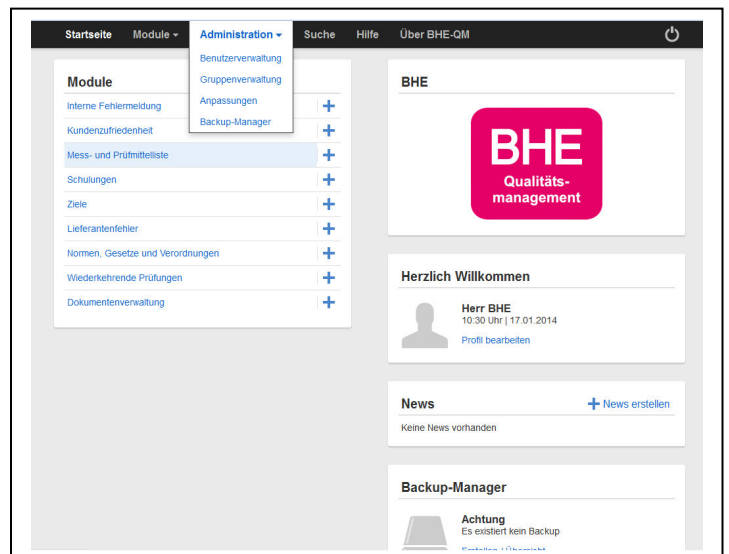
Startseite Module Administration Suche Hilfe Über BHE-QM

Benutzerverwaltung
Gruppenverwaltung
Anpassungen
Backup-Manager

Module

Interne Fehlermeldung +
Kundenzufriedenheit +
Mess- und Prüfmittelliste +
Schulungen +
Ziele +
Lieferantenfehler +
Normen, Gesetze und Verordnungen +
Wiederkehrende Prüfungen +
Dokumentenverwaltung +

BHE

BHE
Qualitäts-
management

Herzlich Willkommen

Herr BHE
10:30 Uhr | 17.01.2014
Profil bearbeiten

News
+ News erstellen
Keine News vorhanden

Backup-Manager

Achtung
Es existiert kein Backup
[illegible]